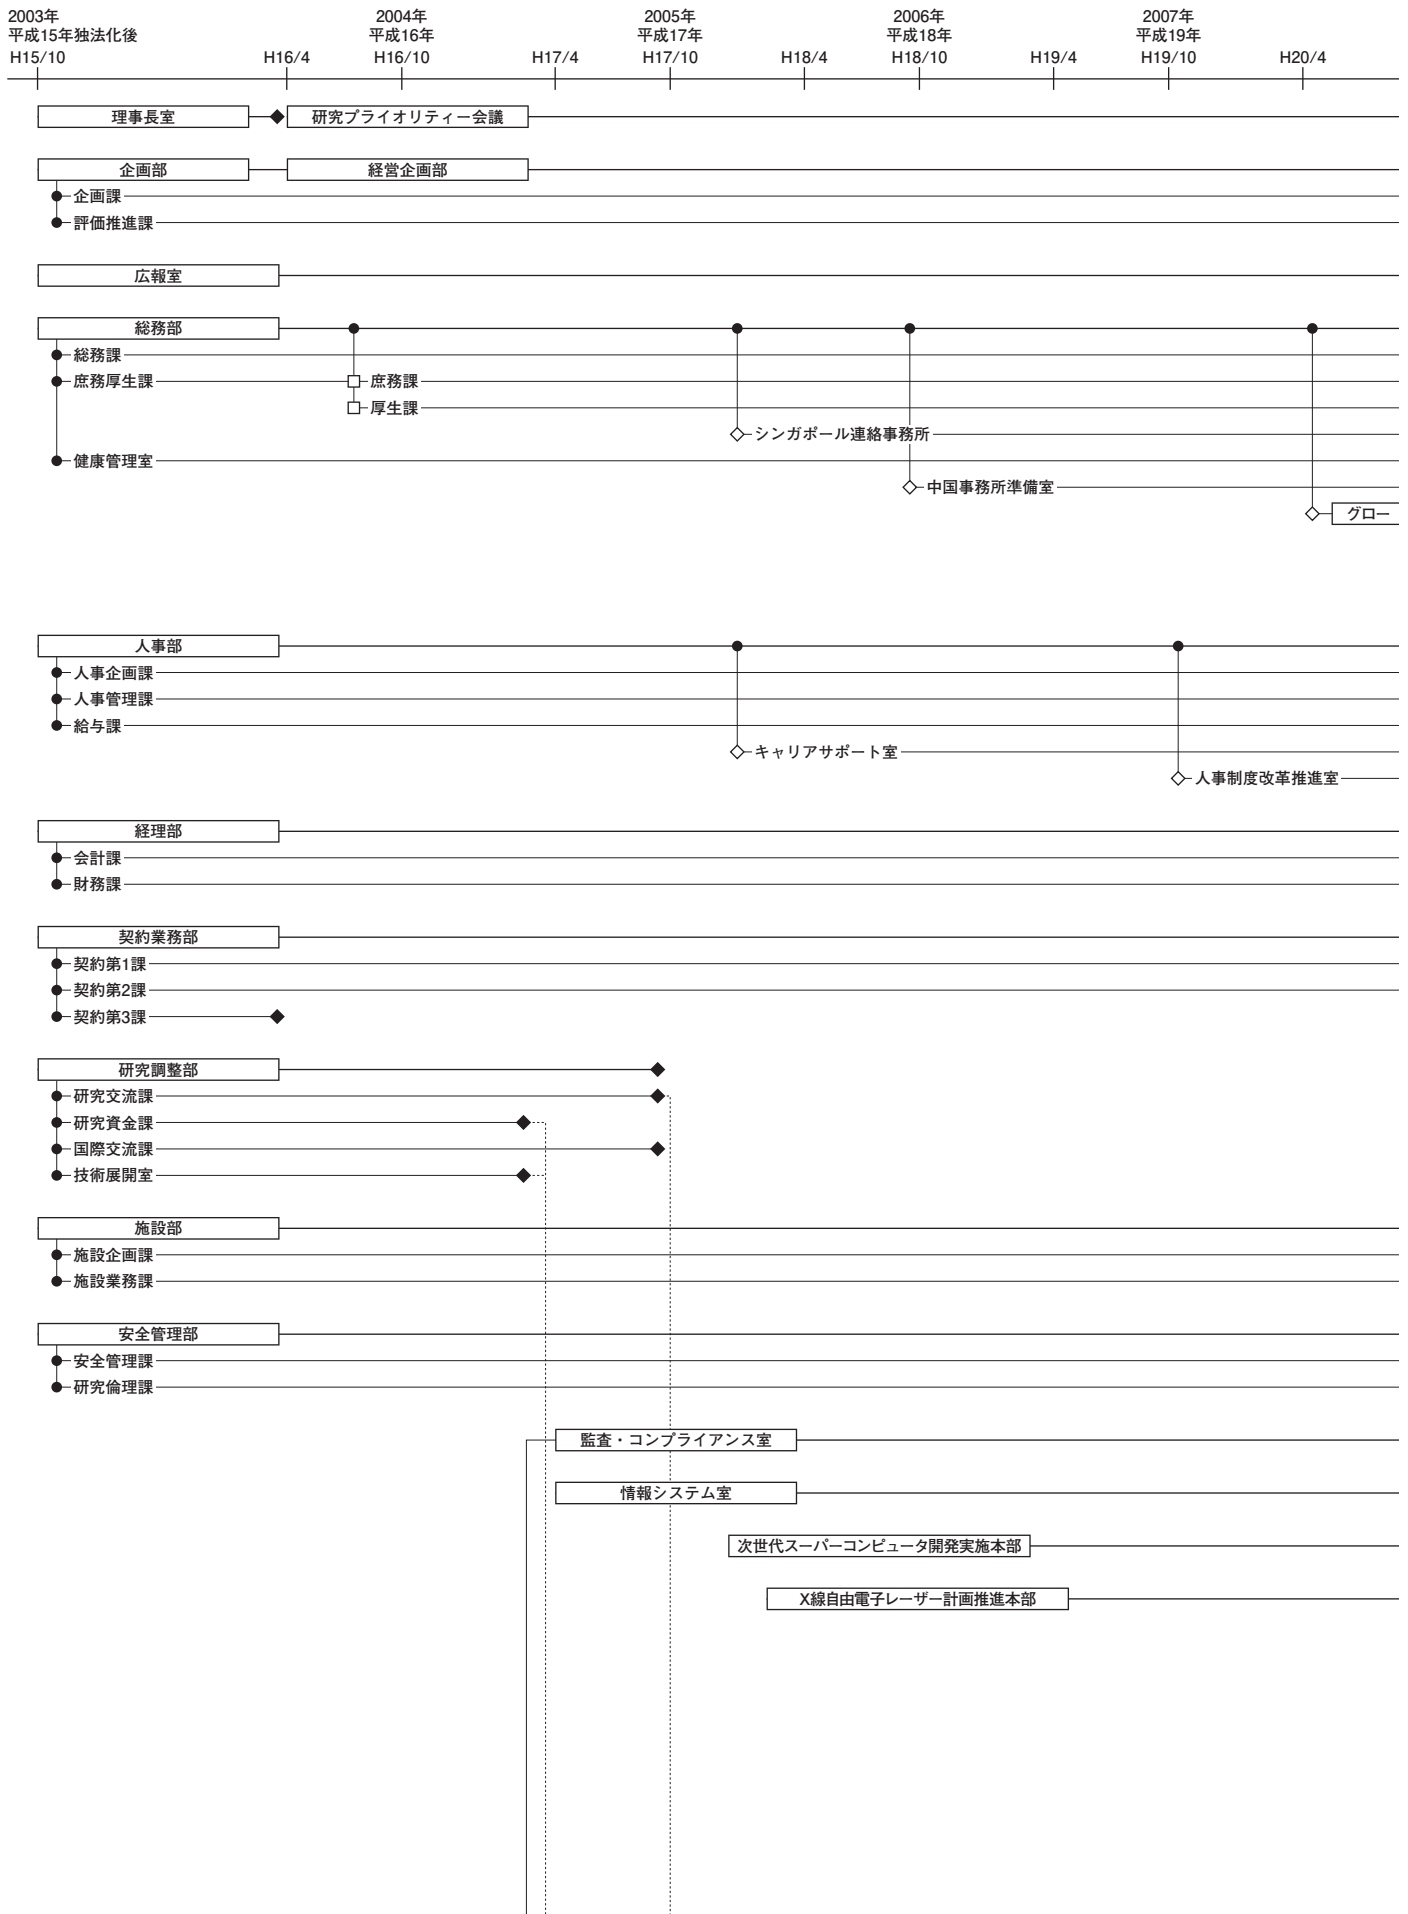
2003年
平成15年独法化後
H15/10

H16/4

2004年
平成16年
H16/10

H17/4

2005年
平成17年
H17/10

H18/4

2006年
平成18年
H18/10

H19/4

2007年
平成19年
H19/10

H20/4

理事長室
研究プライオリティー会議

企画部
経営企画部
企画課
評価推進課

広報室

総務部
総務課
庶務厚生課
庶務課
厚生課
シンガポール連絡事務所
健康管理室
中国事務所準備室
グロー

人事部
人事企画課
人事管理課
給与課
キャリアサポート室
人事制度改革推進室

経理部
会計課
財務課

契約業務部
契約第1課
契約第2課
契約第3課

研究調整部
研究交流課
研究資金課
国際交流課
技術展開室

施設部
施設企画課
施設業務課

安全管理部
安全管理課
研究倫理課

監査・コンプライアンス室

情報システム室

次世代スーパーコンピュータ開発実施本部

X線自由電子レーザー計画推進本部